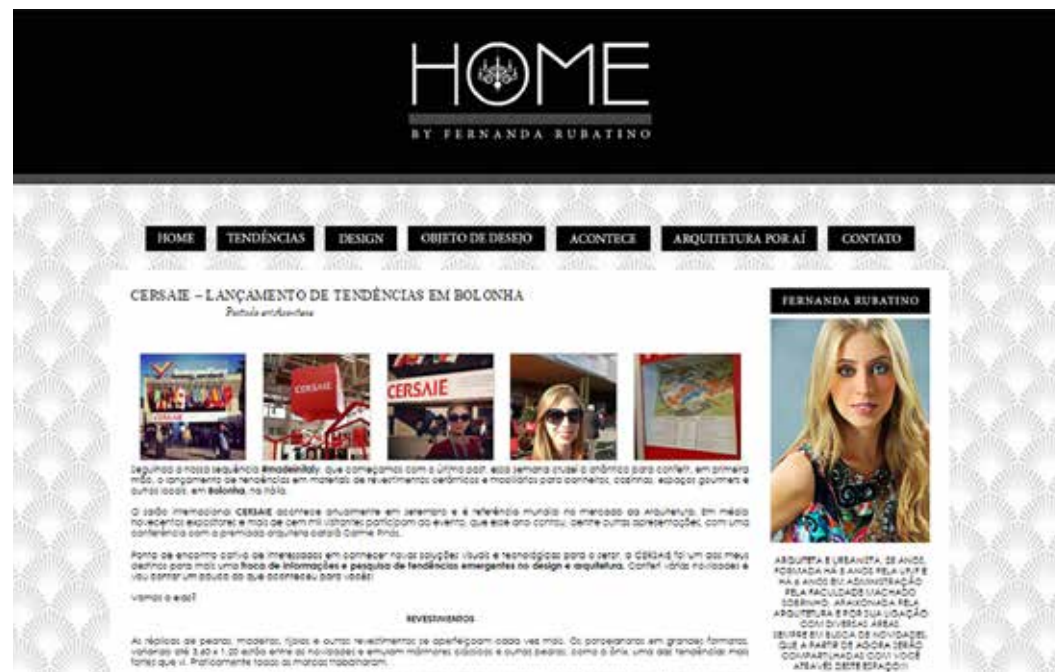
HOME
BY FERNANDA RUBATINO

HOME | TENDÊNCIAS | DESIGN | OBJETO DE DESEJO | ACONTECE | ARQUITETURA POR AÍ | CONTATO

CERSAIE – LANÇAMENTO DE TENDÊNCIAS EM BOLONHA
Postado em Acontece

CERSAIE

CERSAIE

Seguindo a nossa sequência #madeinitaly, que começamos com o último post, essa semana cruzei o Atlântico para conferir, em primeira mão, o lançamento de tendências em material de revestimentos cerâmicos e mobiliário para banheiros, cozinhas, espaços gourmet e outros locais, em Bolonha, na Itália.

O salão internacional CERSAIE acontece anualmente em setembro e é referência mundial no mercado da Arquitetura. Em média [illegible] expositores e mais de cem mil visitantes participam do evento, que esse ano contou, dentre outras apresentações, com uma conferência com a premiada arquiteta catalã Carme Pinós.

Ponto de encontro certo de interessados em conhecer novas soluções visuais e tecnológicas para o setor, o CERSAIE foi um dos meus destinos para mais uma troca de informações e pesquisa de tendências emergentes no design e arquitetura. Conferi várias novidades e vou contar um pouco do que aconteceu para vocês!

Vamos a elas?

REVESTIMENTOS

As réplicas de pedras, madeiras, tijolos e outros revestimentos se aperfeiçoam cada vez mais. Os porcelanatos em grandes formatos variando até 3,60 x 1,20 estão entre as novidades e emulam mármores clássicos e outras pedras, como o Ônix, uma das tendências mais fortes que vi. Praticamente todas as marcas trabalharam.

FERNANDA RUBATINO

ARQUITETA E URBANISTA, 25 ANOS, FORMADA HÁ 3 ANOS PELA UFJF E HÁ 6 ANOS EM ADMINISTRAÇÃO PELA FACULDADE MACHADO SOBRINHO. APAIXONADA PELA ARQUITETURA E POR SUA LIGAÇÃO COM DIVERSAS ÁREAS. SEMPRE EM BUSCA DE NOVIDADES, QUE A PARTIR DE AGORA SERÃO COMPARTILHADAS COM VOCÊ ATRAVÉS DESTE ESPAÇO!!